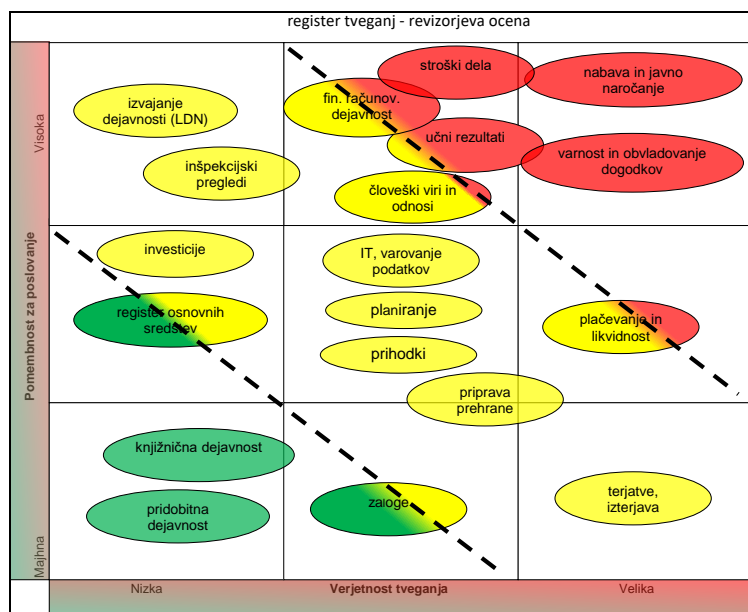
register tveganj - revizorjeva ocena

Pomembnost za poslovanje

Visoka

Majhna

izvajanje dejavnosti (LDN)

inšpekcijski pregledi

fin. računov. dejavnost

stroški dela

nabava in javno naročanje

učni rezultati

varnost in obvladovanje dogodkov

človeški viri in odnosi

investicije

IT, varovanje podatkov

register osnovnih sredstev

planiranje

plačevanje in likvidnost

prihodki

priprava prehrane

knjižnična dejavnost

pridobitna dejavnost

zaloge

terjatve, izterjava

Nizka

Verjetnost tveganja

Velika